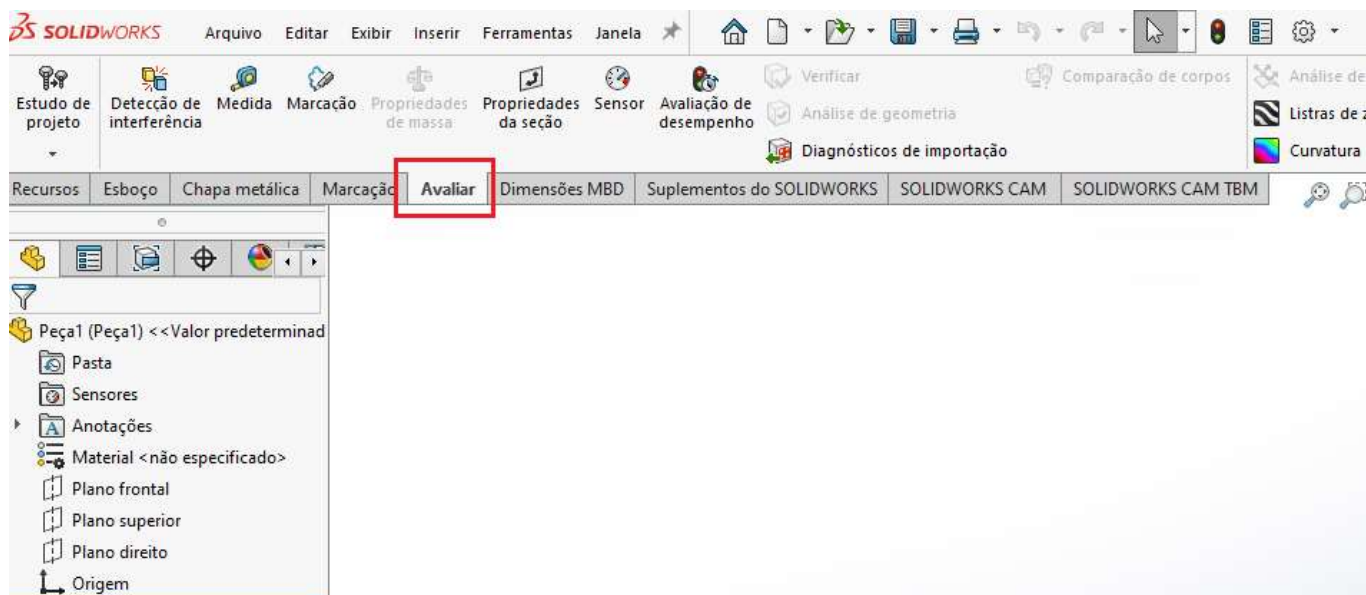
SOLIDWORKS Arquivo Editar Exibir Inserir Ferramentas Janela

Estudo de projeto
Detecção de interferência
Medida
Marcação
Propriedades de massa
Propriedades da seção
Sensor
Avaliação de desempenho
Verificar
Análise de geometria
Diagnósticos de importação
Comparação de corpos
Análise de
Listras de z
Curvatura

Recursos | Esboço | Chapa metálica | Marcação | Avaliar | Dimensões MBD | Suplementos do SOLIDWORKS | SOLIDWORKS CAM | SOLIDWORKS CAM TBM

Peça1 (Peça1) <<Valor predeterminad
Pasta
Sensores
Anotações
Material <não especificado>
Plano frontal
Plano superior
Plano direito
Origem